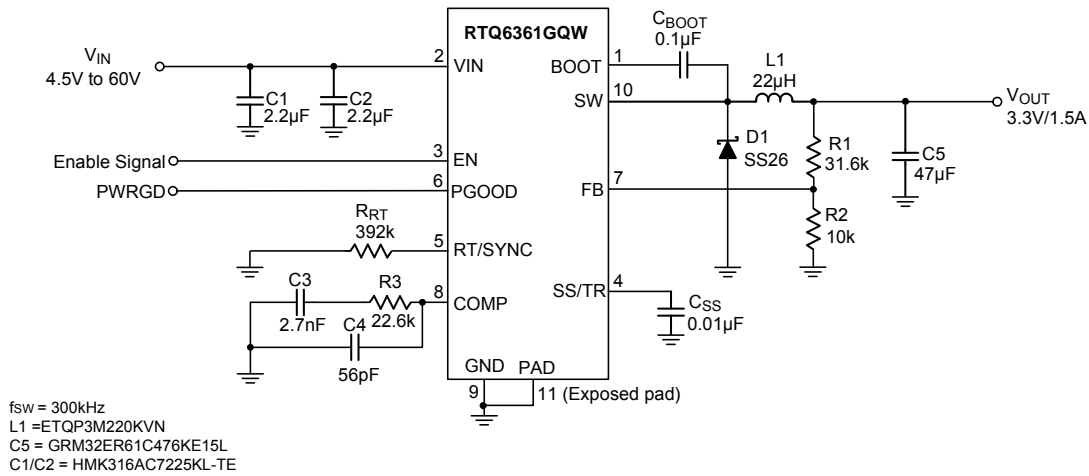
RTQ6361GQW

$V_{IN}$
4.5V to 60V

2 VIN

C1
2.2μF

C2
2.2μF

Enable Signal
3 EN

PWRGD
6 PGOOD

$R_{RT}$
392k
5 RT/SYNC

C3
2.7nF

R3
22.6k

8 COMP

C4
56pF

GND
9

PAD
11 (Exposed pad)

$C_{BOOT}$
0.1μF

1 BOOT

L1
22μH

10 SW

$V_{OUT}$
3.3V/1.5A

D1
SS26

R1
31.6k

C5
47μF

7 FB

R2
10k

4 SS/TR

$C_{SS}$
0.01μF

fsw = 300kHz
L1 =ETQP3M220KVN
C5 = GRM32ER61C476KE15L
C1/C2 = HMK316AC7225KL-TE